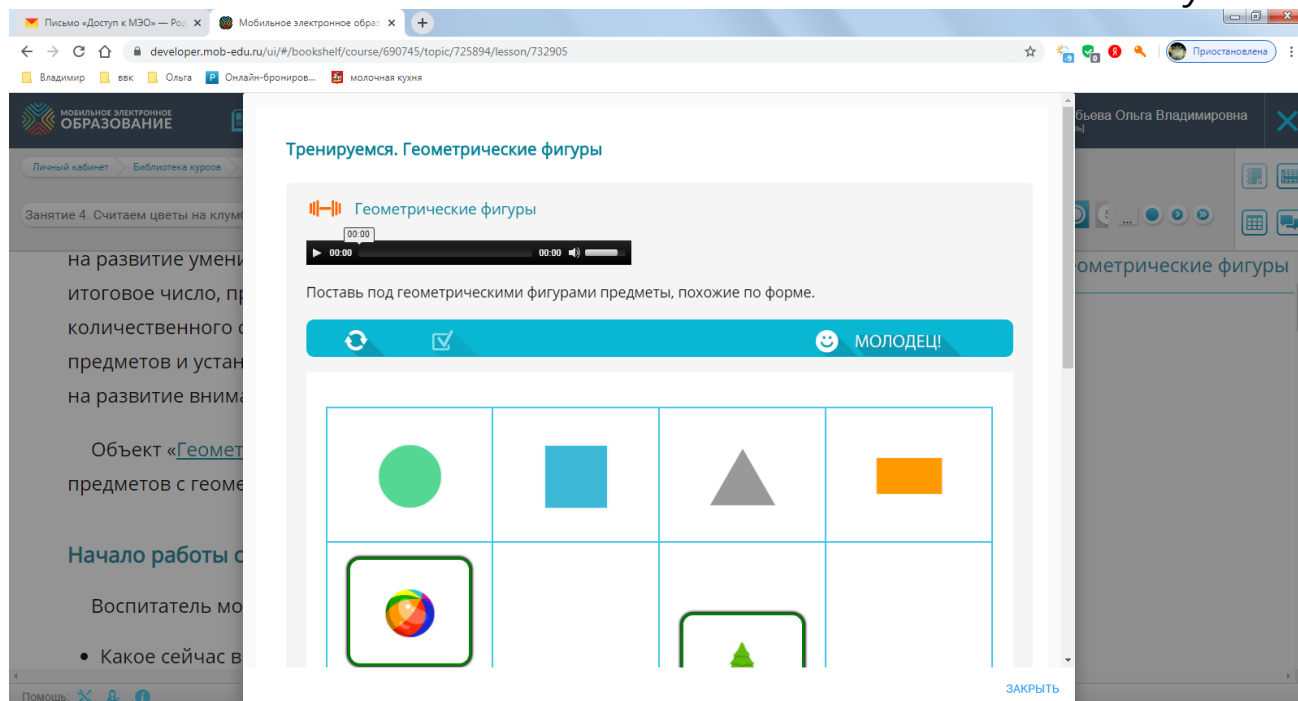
Письмо «Доступ к МЭО» — Род ×
Мобильное электронное образ ×
+
developer.mob-edu.ru/ui/#/bookshelf/course/690745/topic/725894/lesson/732905
Приостановлена
Владимир
ввк
Ольга
Онлайн-бронирова...
молочная кухня

МОБИЛЬНОЕ ЭЛЕКТРОННОЕ ОБРАЗОВАНИЕ
бьева Ольга Владимировна
Личный кабинет
Библиотека курсов
Занятие 4. Считаем цветы на клум
на развитие умени
итоговое число, пр
количественного с
предметов и устан
на развитие внима
Объект «Геомет
предметов с геоме
Начало работы с
Воспитатель мо
Какое сейчас в
еометрические фигуры
Помощь:

Тренируемся. Геометрические фигуры

Геометрические фигуры
00:00
00:00
00:00

Поставь под геометрическими фигурами предметы, похожие по форме.

МОЛОДЕЦ!

ЗАКРЫТЬ